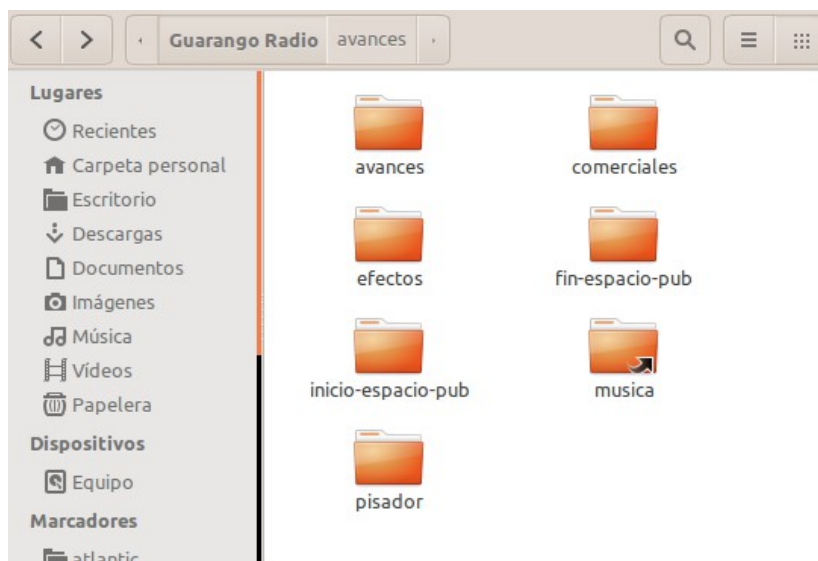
Guarango Radio avances

Lugares
Recientes
Carpeta personal
Escritorio
Descargas
Documentos
Imágenes
Música
Vídeos
Papelera
Dispositivos
Equipo
Marcadores
atlantic

avances
comerciales
efectos
fin-espacio-pub
inicio-espacio-pub
musica
pisador